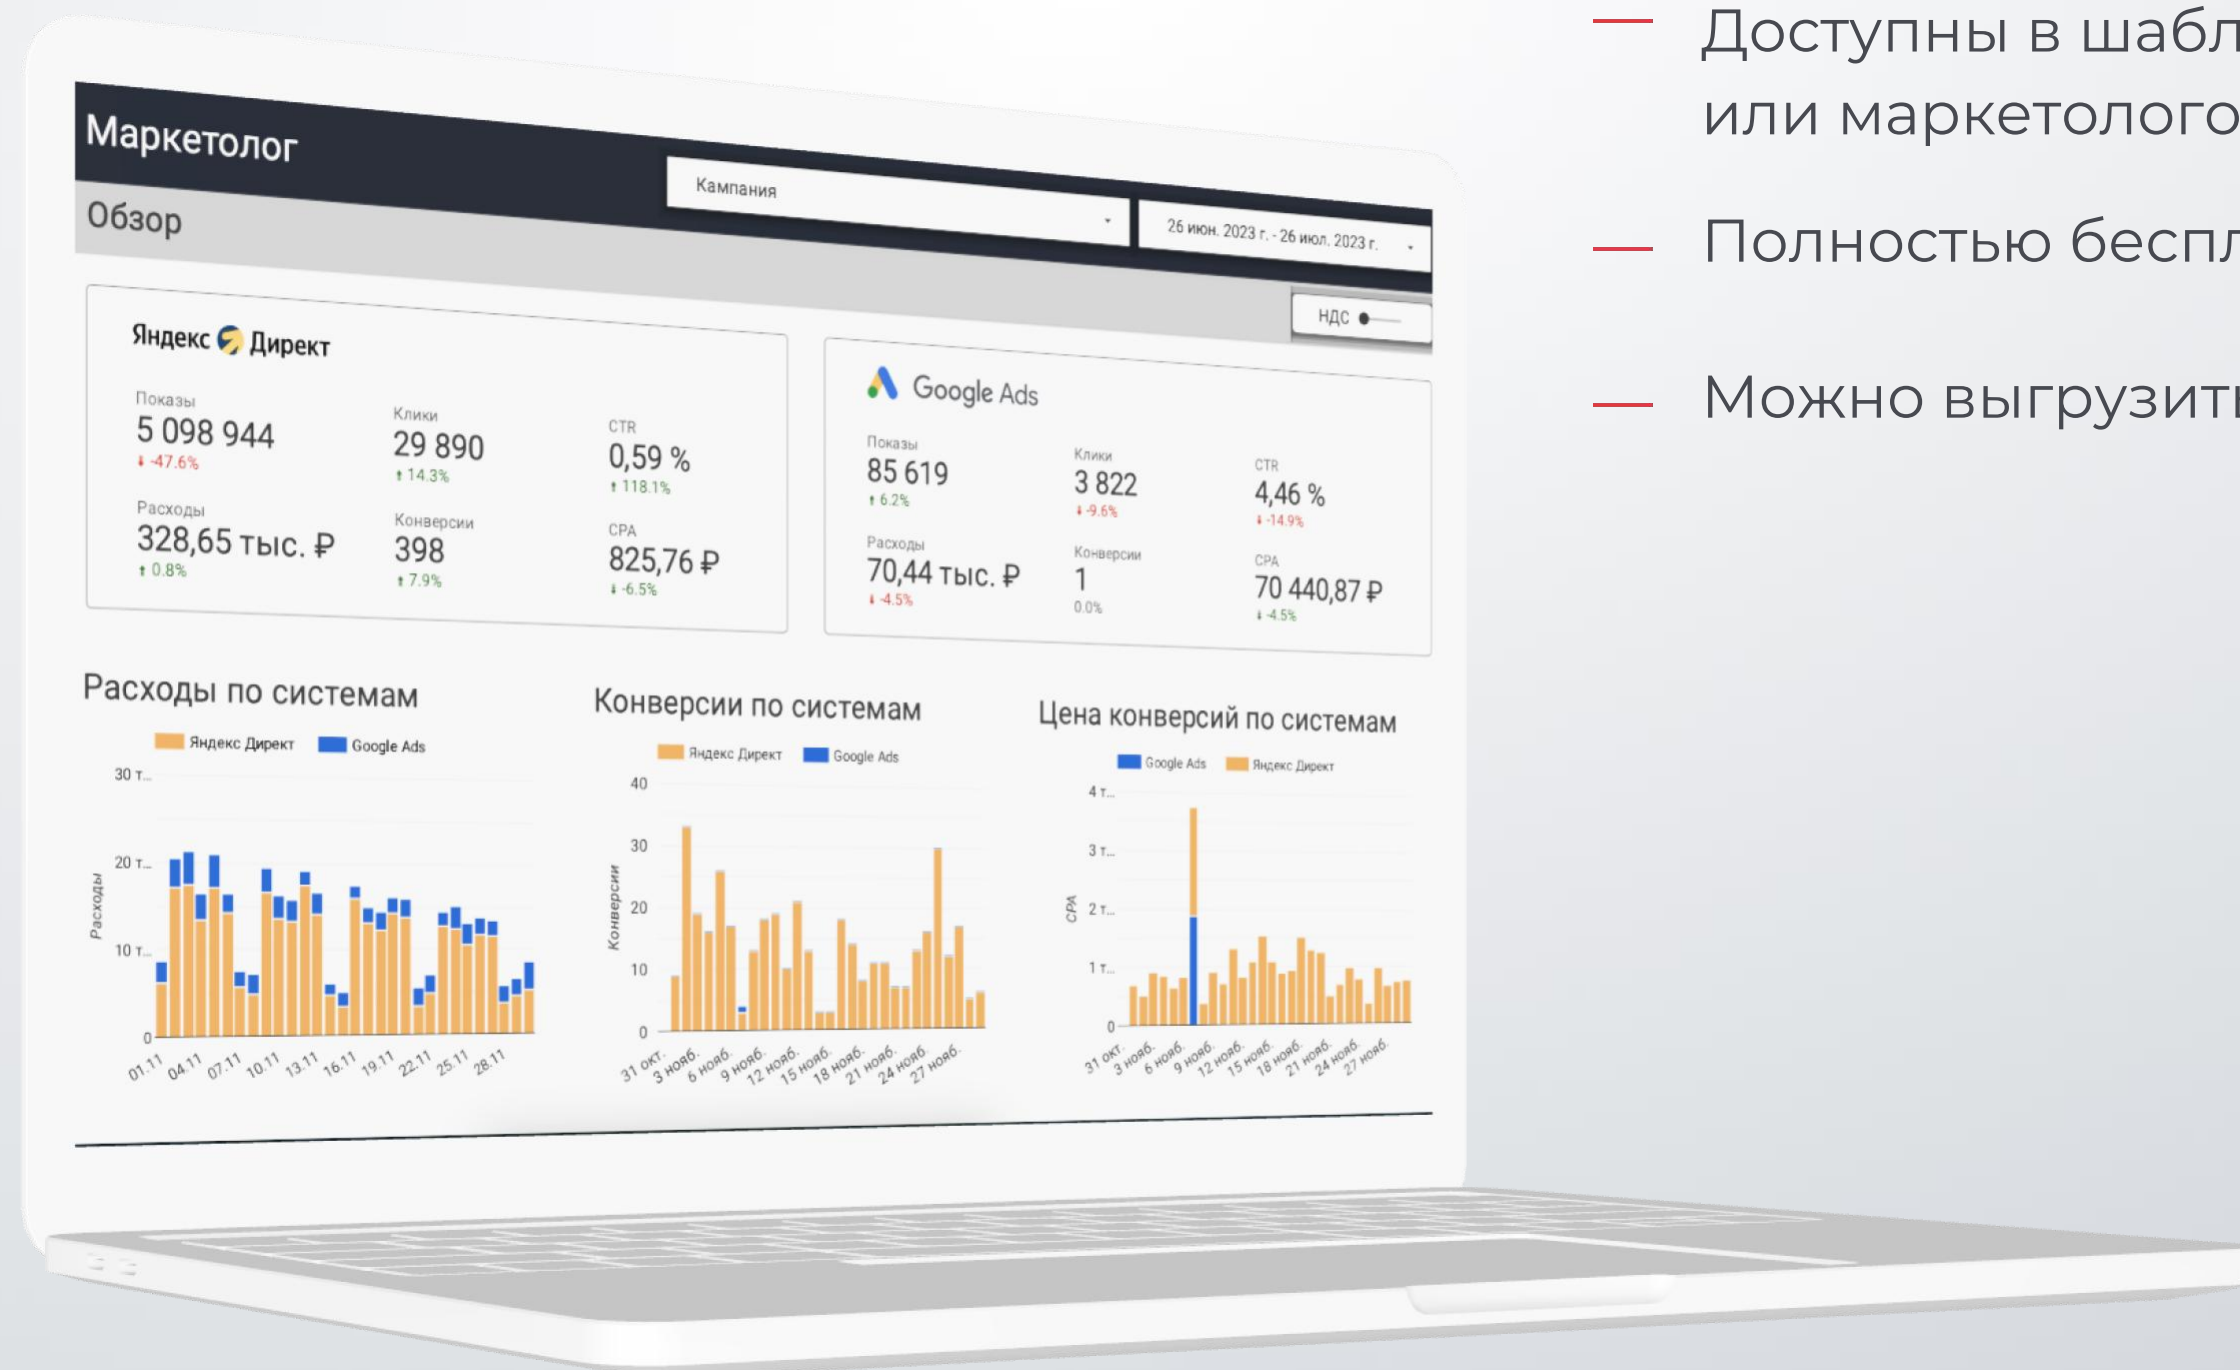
Маркетолог
Обзор
Кампания
26 июн. 2023 г. - 26 июл. 2023 г.
НДС

Яндекс Директ
Показы
5 098 944
-47.6%
Клики
29 890
14.3%
CTR
0,59 %
118.1%
Расходы
328,65 тыс. ₽
0.8%
Конверсии
398
7.9%
CPA
825,76 ₽
-6.5%

Google Ads
Показы
85 619
6.2%
Клики
3 822
-9.6%
CTR
4,46 %
-14.9%
Расходы
70,44 тыс. ₽
-4.5%
Конверсии
1
0.0%
CPA
70 440,87 ₽
-4.5%

Расходы по системам
Яндекс Директ Google Ads
30 т... 20 т... 10 т... 0
Расходы
01.11 04.11 07.11 10.11 13.11 16.11 19.11 22.11 25.11 28.11

Конверсии по системам
Яндекс Директ Google Ads
40 30 20 10 0
Конверсии
31 окт. 3 нояб. 6 нояб. 9 нояб. 12 нояб. 15 нояб. 18 нояб. 21 нояб. 24 нояб. 27 нояб.

Цена конверсий по системам
Google Ads Яндекс Директ
4 т... 3 т... 2 т... 1 т... 0
CPA
31 окт. 3 нояб. 6 нояб. 9 нояб. 12 нояб. 15 нояб. 18 нояб. 21 нояб. 24 нояб. 27 нояб.

— Доступны в шабл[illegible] или маркетолого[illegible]

— Полностью беспл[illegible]

— Можно выгрузит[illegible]